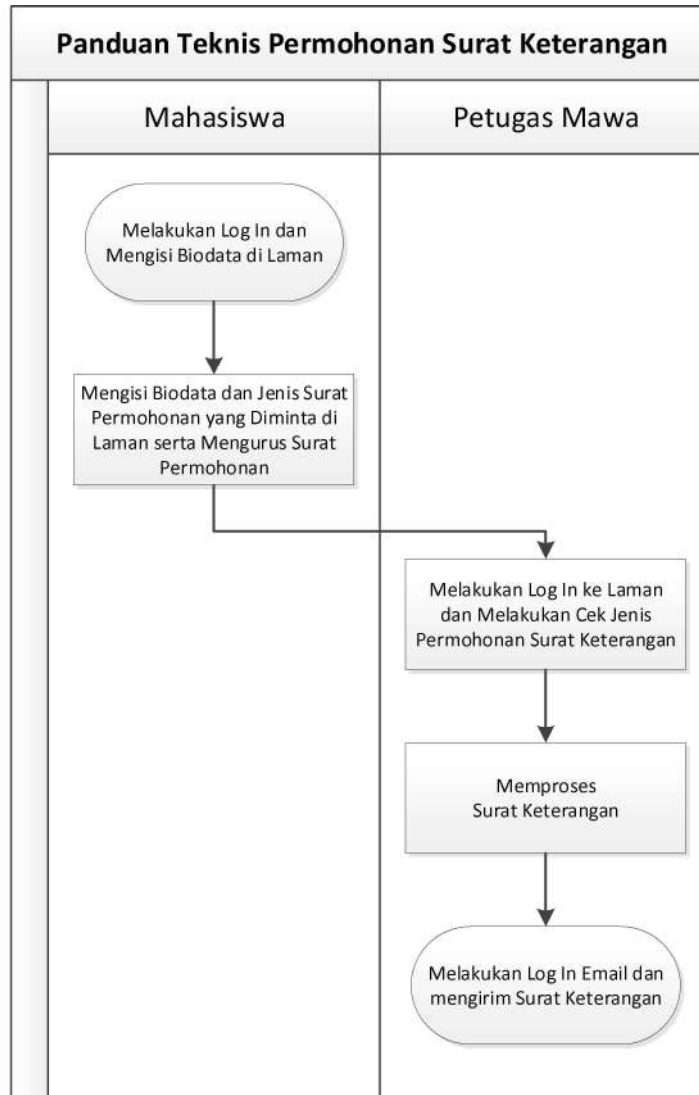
Panduan Teknis Permohonan Surat Keterangan

Mahasiswa

Petugas Mawa

Melakukan Log In dan Mengisi Biodata di Laman

Mengisi Biodata dan Jenis Surat Permohonan yang Diminta di Laman serta Mengurus Surat Permohonan

Melakukan Log In ke Laman dan Melakukan Cek Jenis Permohonan Surat Keterangan

Memproses Surat Keterangan

Melakukan Log In Email dan mengirim Surat Keterangan